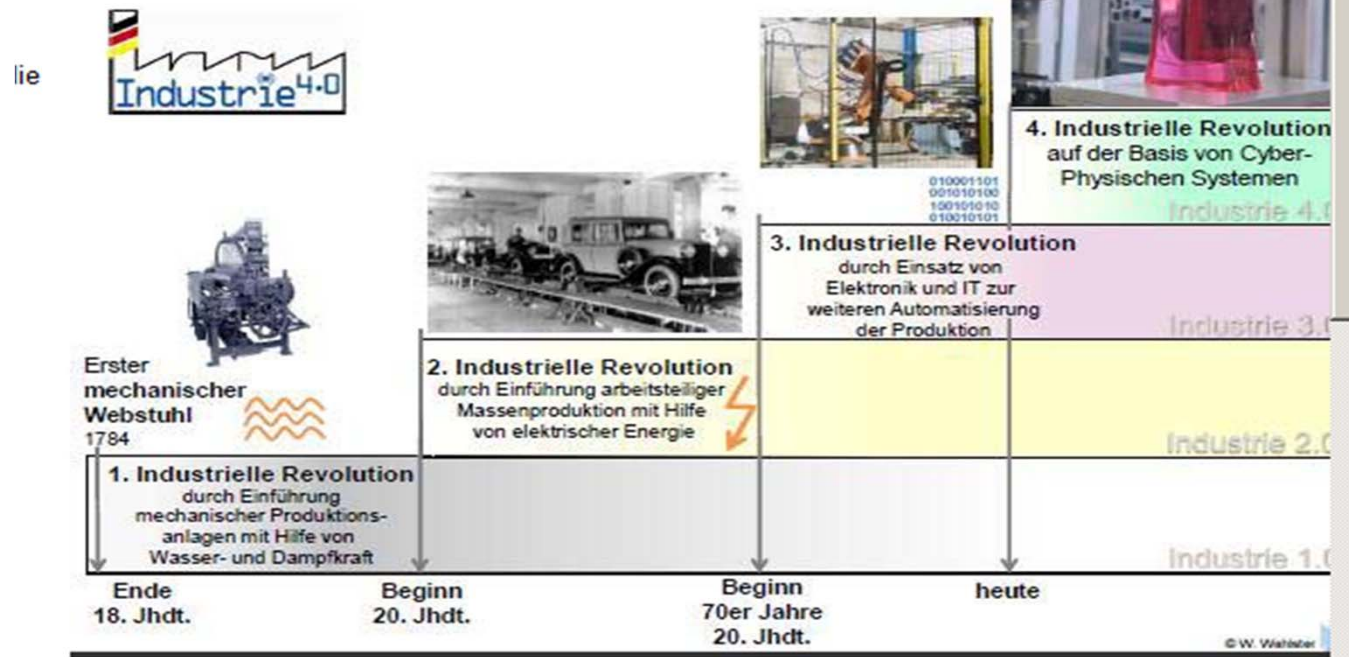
lie

Industrie4.0

4. Industrielle Revolution
auf der Basis von Cyber-Physischen Systemen

010001101
001010100
100101010
010010101

Industrie 4.0

3. Industrielle Revolution
durch Einsatz von Elektronik und IT zur weiteren Automatisierung der Produktion

Industrie 3.0

Erster mechanischer Webstuhl
1784

2. Industrielle Revolution
durch Einführung arbeitsteiliger Massenproduktion mit Hilfe von elektrischer Energie

Industrie 2.0

1. Industrielle Revolution
durch Einführung mechanischer Produktionsanlagen mit Hilfe von Wasser- und Dampfkraft

Industrie 1.0

Ende
18. Jhdt.

Beginn
20. Jhdt.

Beginn
70er Jahre
20. Jhdt.

heute

© W. Wahlster